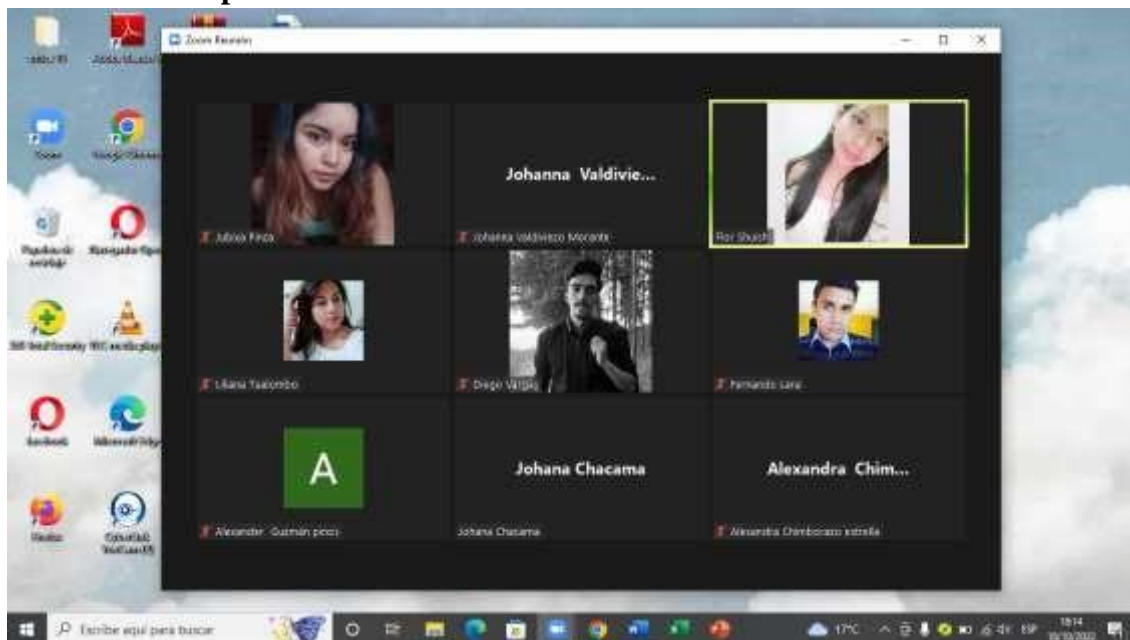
Zoom Reunión

Johanna Valdivie...

Jubisa Pinza

Johanna Valdiviezo Morante

Flor Shushi

Liliana Yaulombo

Diego Vargas

Fernando Lara

A

Johana Chacama

Alexandra Chim...

Alexander Guzmán pinos

Johana Chacama

Alexandra Chimborazo estrella

Zoom

Google Chrome

Papelera de reciclaje

Navegador Opera

Microsoft Edge

Firefox

Escribe aquí para buscar

17°C

ESP

18:14